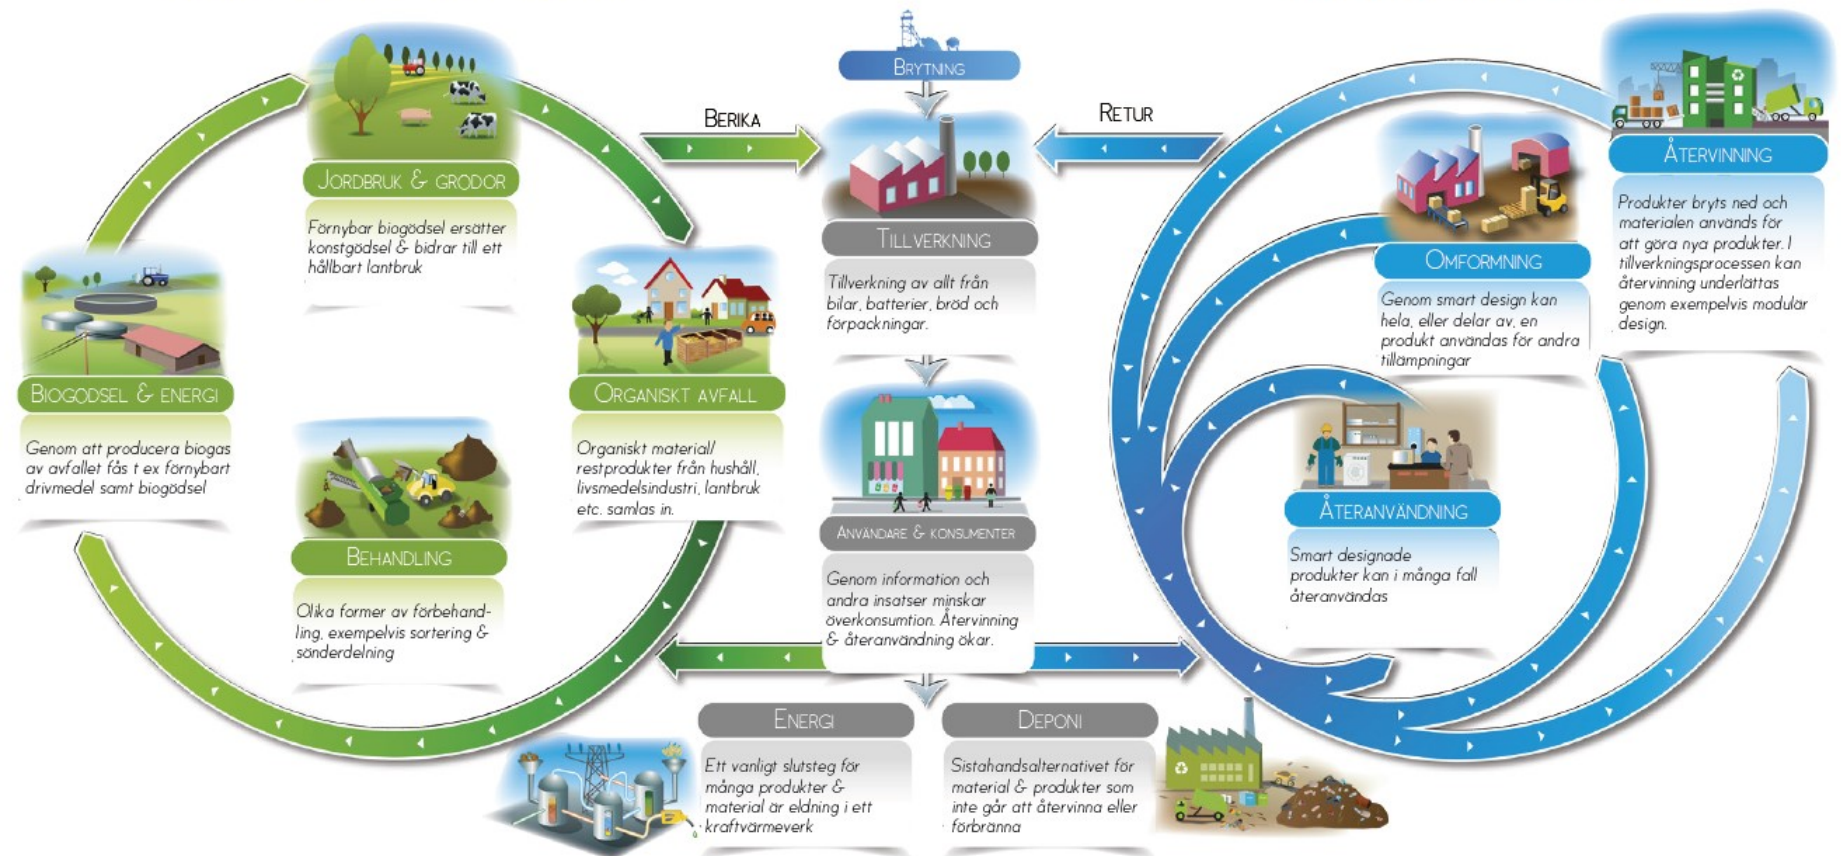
Brytning

Berika

Retur

Jordbruk & grödor

Förnybar biogödsel ersätter konstgödsel & bidrar till ett hållbart lantbruk

Tillverkning

Tillverkning av allt från bilar, batterier, bröd och förpackningar.

Återvinning

Produkter bryts ned och materialen används för att göra nya produkter. I tillverkningsprocessen kan återvinning underlättas genom exempelvis modulär design.

Omformning

Genom smart design kan hela, eller delar av, en produkt användas för andra tillämpningar

Biogödsel & energi

Genom att producera biogas av avfallet fås t ex förnybart drivmedel samt biogödsel

Organiskt avfall

Organiskt material/ restprodukter från hushåll, livsmedelsindustri, lantbruk etc. samlas in.

Användare & konsumenter

Genom information och andra insatser minskar överkonsumtion. Återvinning & återanvändning ökar.

Återanvändning

Smart designade produkter kan i många fall återanvändas

Behandling

Olika former av förbehandling, exempelvis sortering & sönderdelning

Energi

Ett vanligt slutsteg för många produkter & material är eldning i ett kraftvärmeverk

Deponi

Sistahandsalternativet för material & produkter som inte går att återvinna eller förbränna